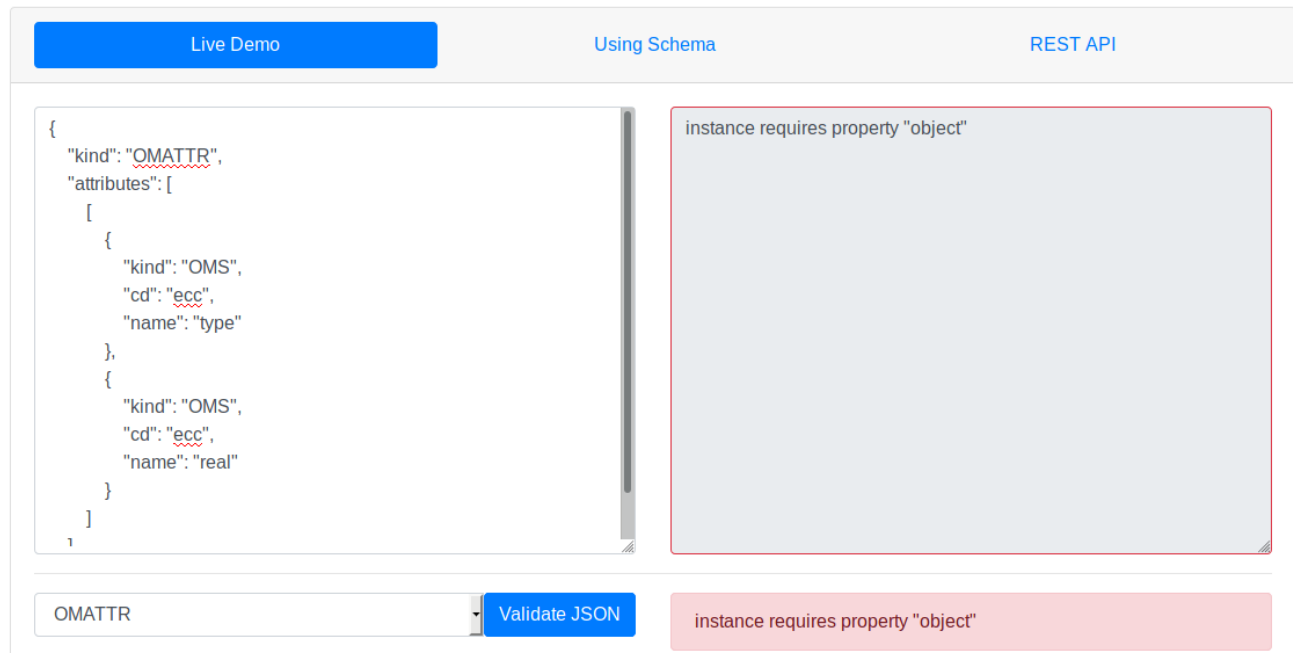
Live Demo
Using Schema
REST API

{
"kind": "OMATTR",
"attributes": [
[
{
"kind": "OMS",
"cd": "ecc",
"name": "type"
},
{
"kind": "OMS",
"cd": "ecc",
"name": "real"
}
]
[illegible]

instance requires property "object"

OMATTR
Validate JSON

instance requires property "object"